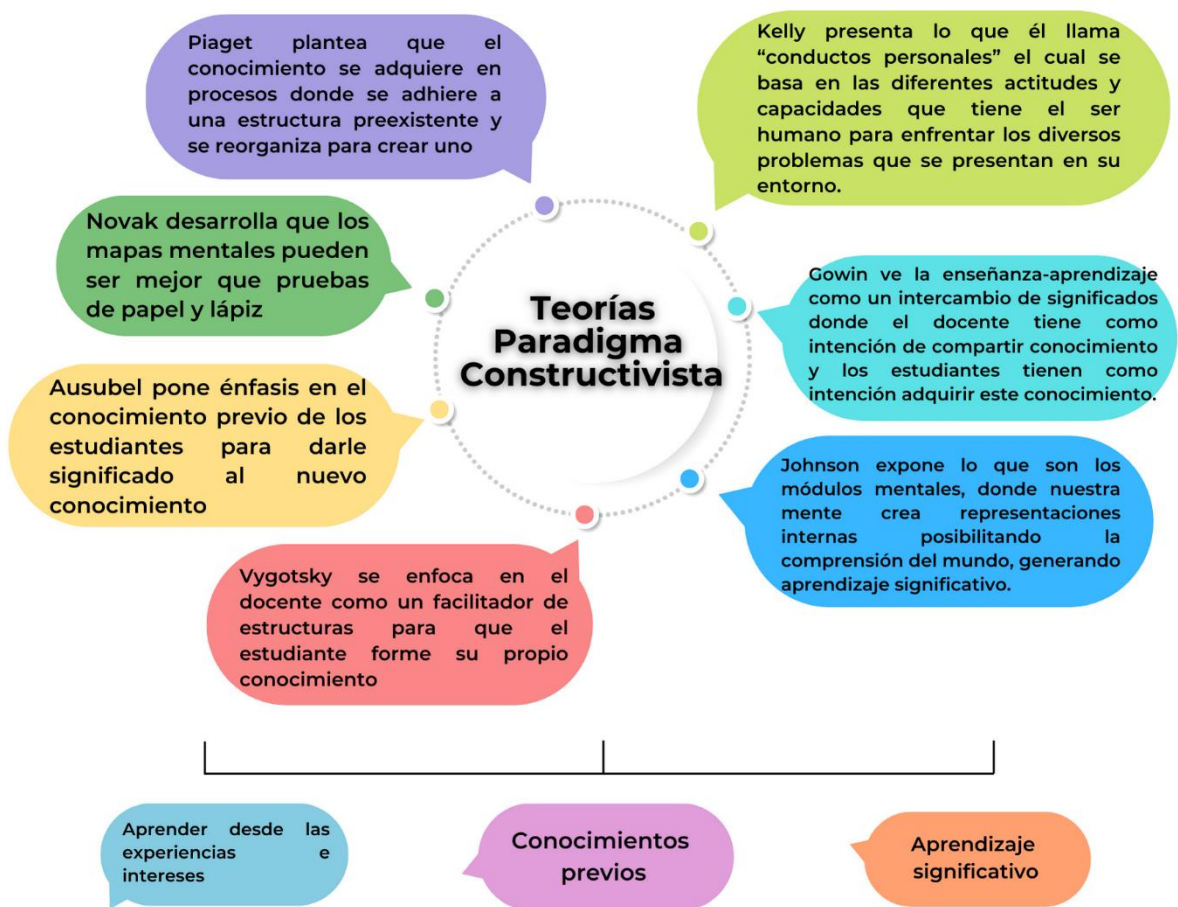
Teorías Paradigma Constructivista

Piaget plantea que el conocimiento se adquiere en procesos donde se adhiere a una estructura preexistente y se reorganiza para crear uno

Kelly presenta lo que él llama "conductos personales" el cual se basa en las diferentes actitudes y capacidades que tiene el ser humano para enfrentar los diversos problemas que se presentan en su entorno.

Novak desarrolla que los mapas mentales pueden ser mejor que pruebas de papel y lápiz

Gowin ve la enseñanza-aprendizaje como un intercambio de significados donde el docente tiene como intención de compartir conocimiento y los estudiantes tienen como intención adquirir este conocimiento.

Ausubel pone énfasis en el conocimiento previo de los estudiantes para darle significado al nuevo conocimiento

Johnson expone lo que son los módulos mentales, donde nuestra mente crea representaciones internas posibilitando la comprensión del mundo, generando aprendizaje significativo.

Vygotsky se enfoca en el docente como un facilitador de estructuras para que el estudiante forme su propio conocimiento

Aprender desde las experiencias e intereses

Conocimientos previos

Aprendizaje significativo